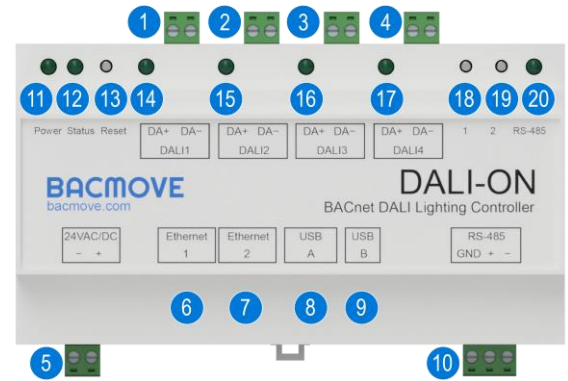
1 2 3 4

11 12 13 14 15 16 17 18 19 20

Power Status Reset

DA+ DA−
DALI1

DA+ DA−
DALI2

DA+ DA−
DALI3

DA+ DA−
DALI4

1 2 RS-485

BACMOVE
bacmove.com

DALI-ON
BACnet DALI Lighting Controller

24VAC/DC
− +

Ethernet
1

Ethernet
2

USB
A

USB
B

RS-485
GND + −

6 7 8 9

5 10